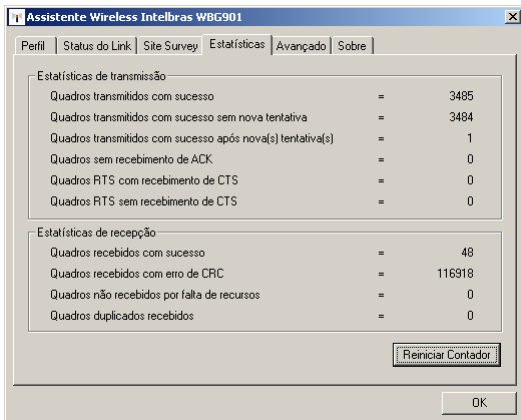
Assistente Wireless Intelbras WBG901

Perfil | Status do Link | Site Survey | Estatísticas | Avançado | Sobre

Estatísticas de transmissão

| | | |
|---|---|---|
| Quadros transmitidos com sucesso | = | 3485 |
| Quadros transmitidos com sucesso sem nova tentativa | = | 3484 |
| Quadros transmitidos com sucesso após nova(s) tentativa(s) | = | 1 |
| Quadros sem recebimento de ACK | = | 0 |
| Quadros RTS com recebimento de CTS | = | 0 |
| Quadros RTS sem recebimento de CTS | = | 0 |

Estatísticas de recepção

| | | |
|---|---|---|
| Quadros recebidos com sucesso | = | 48 |
| Quadros recebidos com erro de CRC | = | 116918 |
| Quadros não recebidos por falta de recursos | = | 0 |
| Quadros duplicados recebidos | = | 0 |

Reiniciar Contador

OK